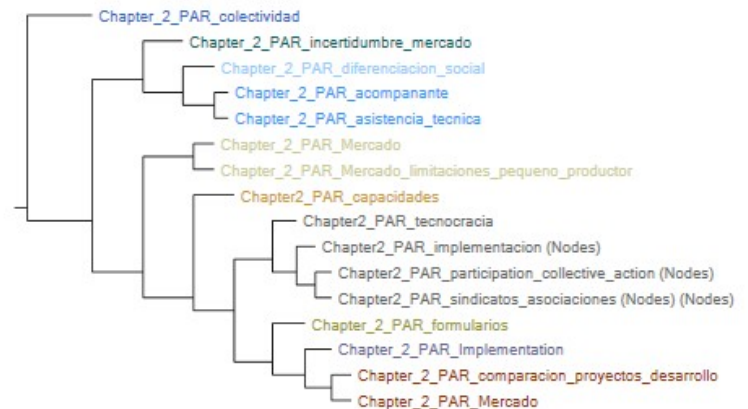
Chapter_2_PAR_colectividad
Chapter_2_PAR_incertidumbre_mercado
Chapter_2_PAR_diferenciacion_social
Chapter_2_PAR_acompanante
Chapter_2_PAR_asistencia_tecnica
Chapter_2_PAR_Mercado
Chapter_2_PAR_Mercado_limitaciones_pequeno_productor
Chapter2_PAR_capacidades
Chapter2_PAR_tecnocracia
Chapter2_PAR_implementacion (Nodes)
Chapter2_PAR_participation_collective_action (Nodes)
Chapter2_PAR_sindicatos_asociaciones (Nodes) (Nodes)
Chapter_2_PAR_formularios
Chapter_2_PAR_Implementation
Chapter_2_PAR_comparacion_proyectos_desarrollo
Chapter_2_PAR_Mercado